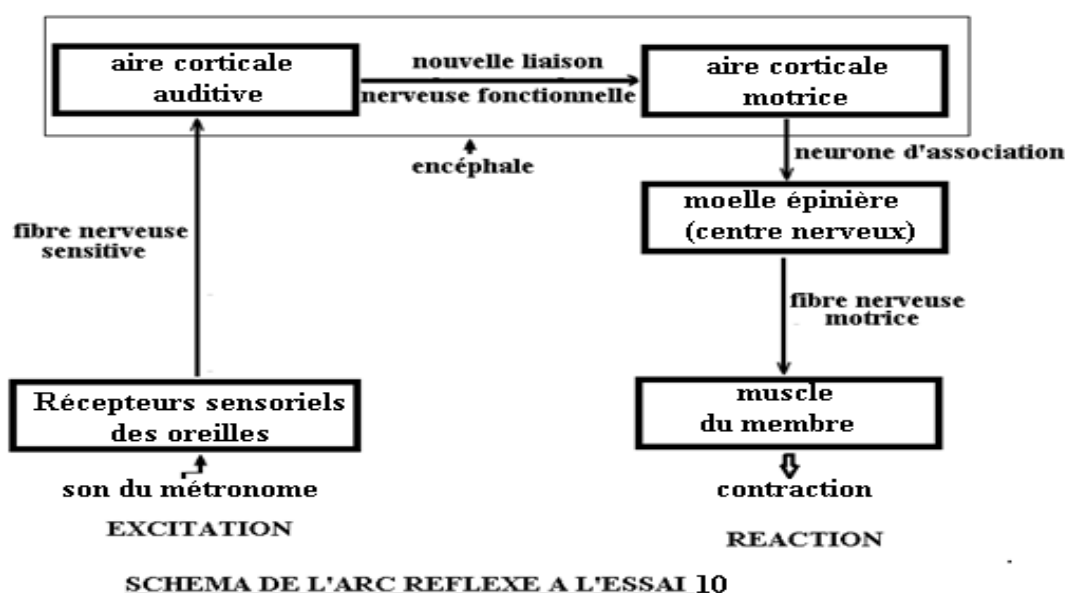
aire corticale auditive

nouvelle liaison nerveuse fonctionnelle

aire corticale motrice

encéphale

neurone d'association

moelle épinière (centre nerveux)

fibre nerveuse sensitive

fibre nerveuse motrice

Récepteurs sensoriels des oreilles

muscle du membre

son du métronome

EXCITATION

contraction

REACTION

SCHEMA DE L'ARC REFLEXE A L'ESSAI 10